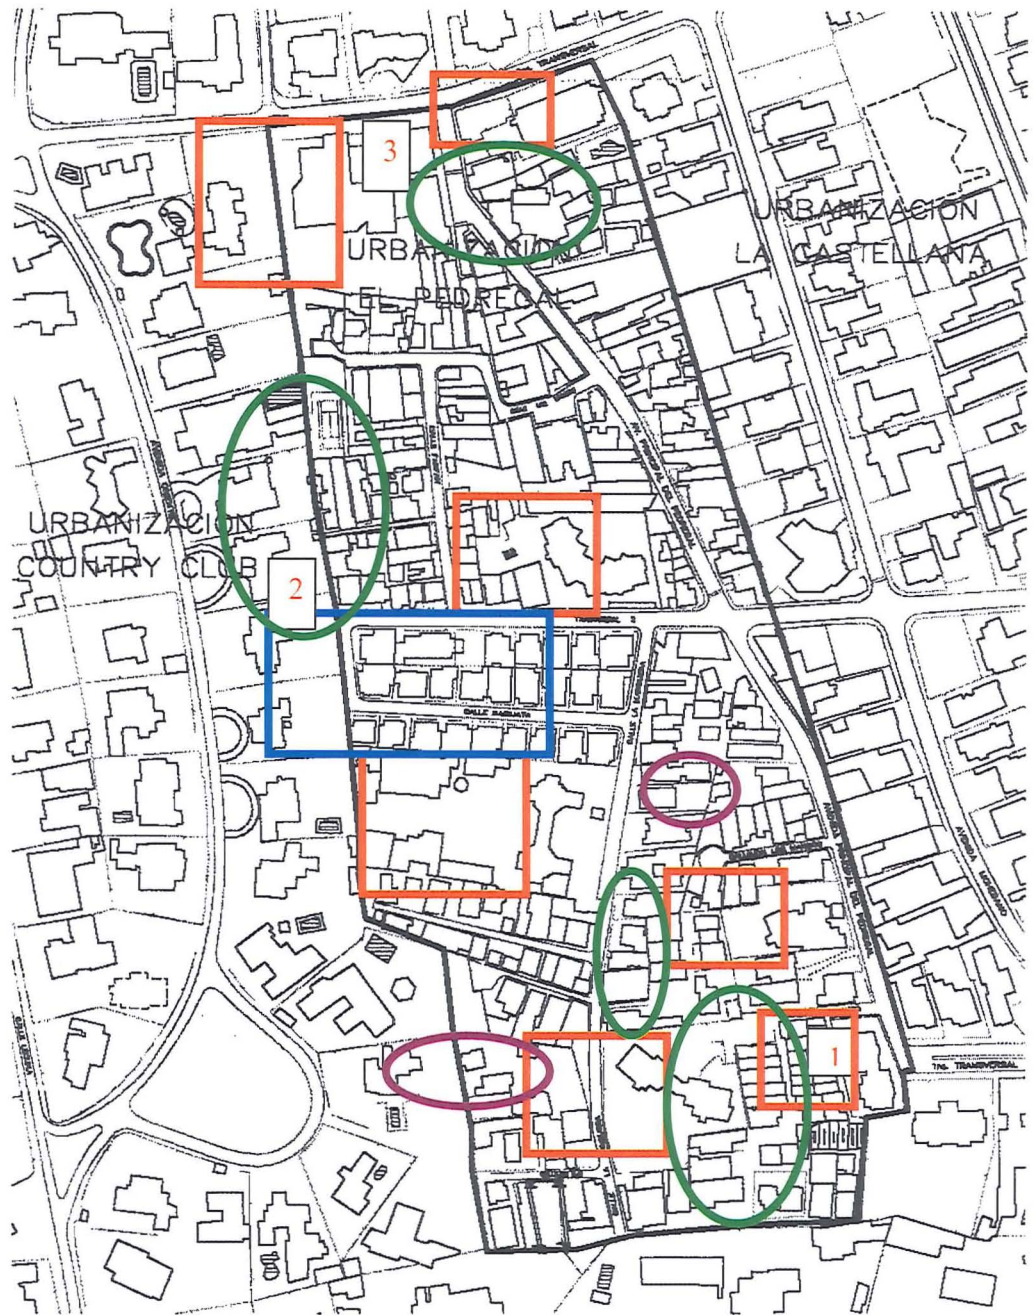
3

URBANIZACION EL PEDREGAL

URBANIZACION LA CASTELLANA

URBANIZACION COUNTRY CLUB

2

TRANSVERSAL

AV. PRINCIPAL DEL PEDREGAL

CALLE MARGARITA

CALLE LA HACIENDA

AVENIDA PRINCIPAL DEL PEDREGAL

AVENIDA MOHEDANO

1

TRA. TRANSVERSAL